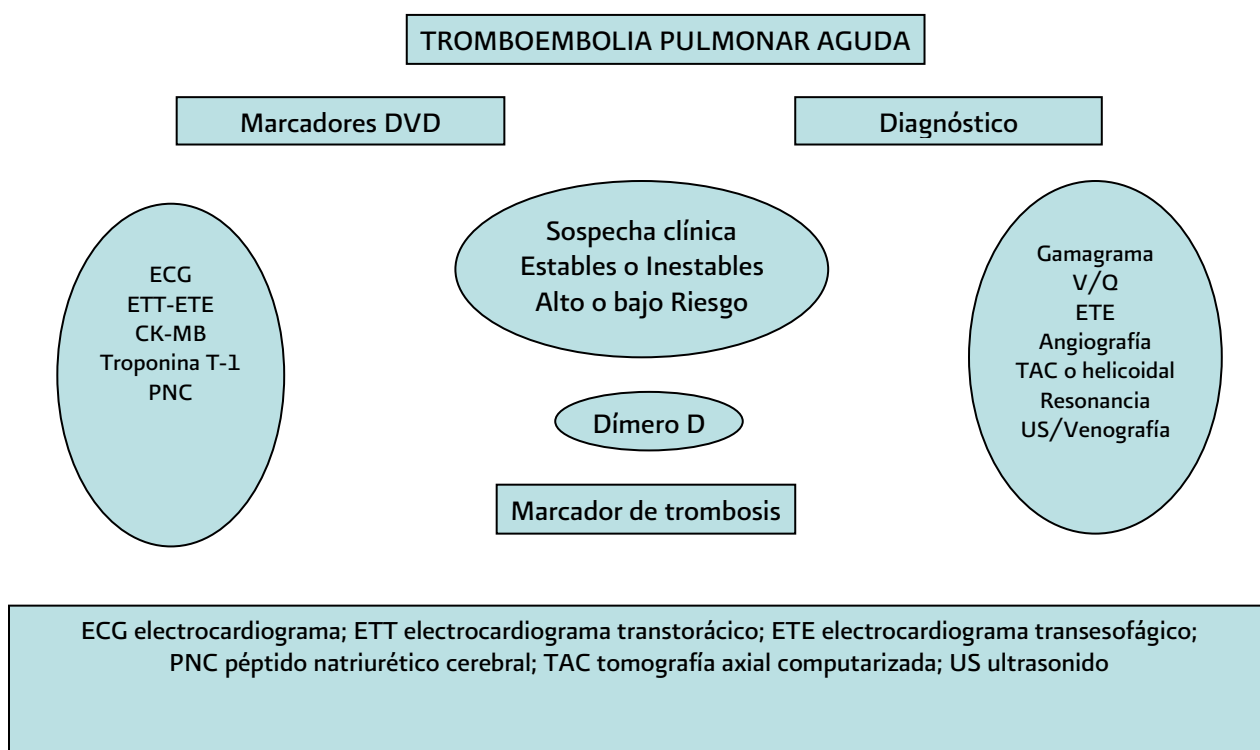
TROMBOEMBOLIA PULMONAR AGUDA

Marcadores DVD

Diagnóstico

ECG
ETT-ETE
CK-MB
Troponina T-1
PNC

Sospecha clínica
Estables o Inestables
Alto o bajo Riesgo

Dímero D

Marcador de trombosis

Gamagrama
V/Q
ETE
Angiografía
TAC o helicoidal
Resonancia
US/Venografía

ECG electrocardiograma; ETT electrocardiograma transtorácico; ETE electrocardiograma transesofágico; PNC péptido natriurético cerebral; TAC tomografía axial computarizada; US ultrasonido